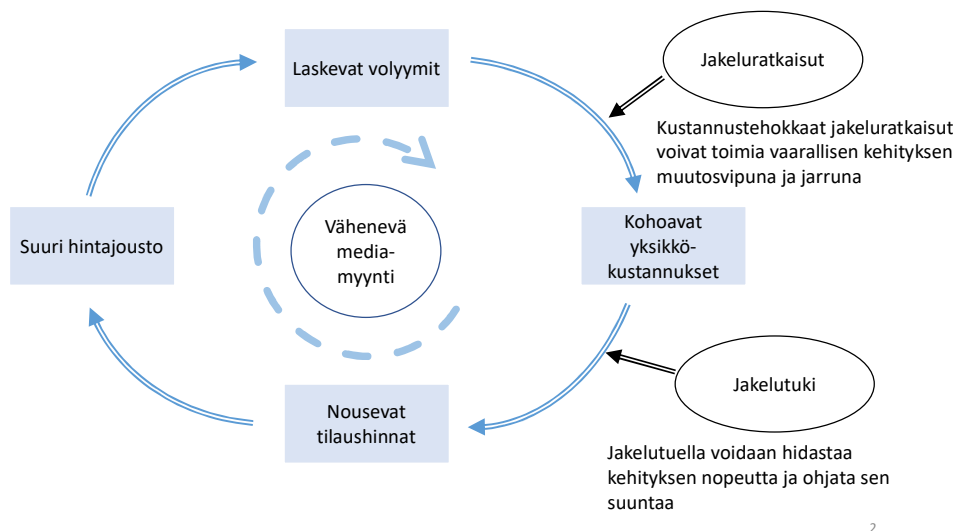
Laskevat volyymit

Jakeluratkaisut

Kustannustehokkaat jakeluratkaisut voivat toimia vaarallisen kehityksen muutosvipuna ja jarruna

Suuri hintajousto

Vähenevä media-myynti

Kohoavat yksikkö-kustannukset

Jakelutuki

Nousevat tilaushinnat

Jakelutuella voidaan hidastaa kehityksen nopeutta ja ohjata sen suuntaa

2